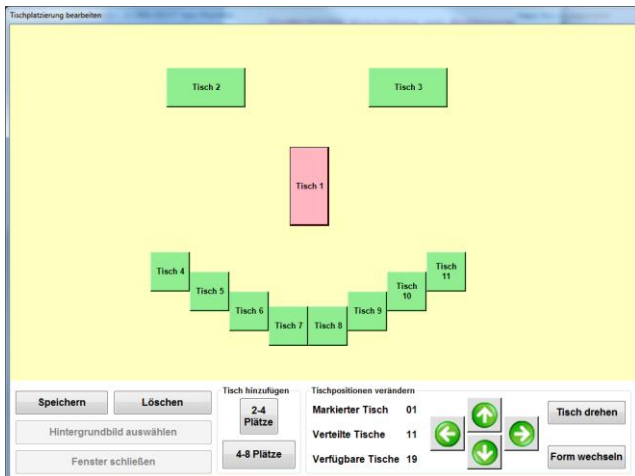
Tischplatzierung bearbeiten

Tisch 2

Tisch 3

Tisch 1

Tisch 4

Tisch 5

Tisch 6

Tisch 7

Tisch 8

Tisch 9

Tisch 10

Tisch 11

Speichern

Löschen

Hintergrundbild auswählen

Fenster schließen

Tisch hinzufügen

2-4 Plätze

4-8 Plätze

Tischpositionen verändern

Markierter Tisch 01

Verteilte Tische 11

Verfügbare Tische 19

Tisch drehen

Form wechseln